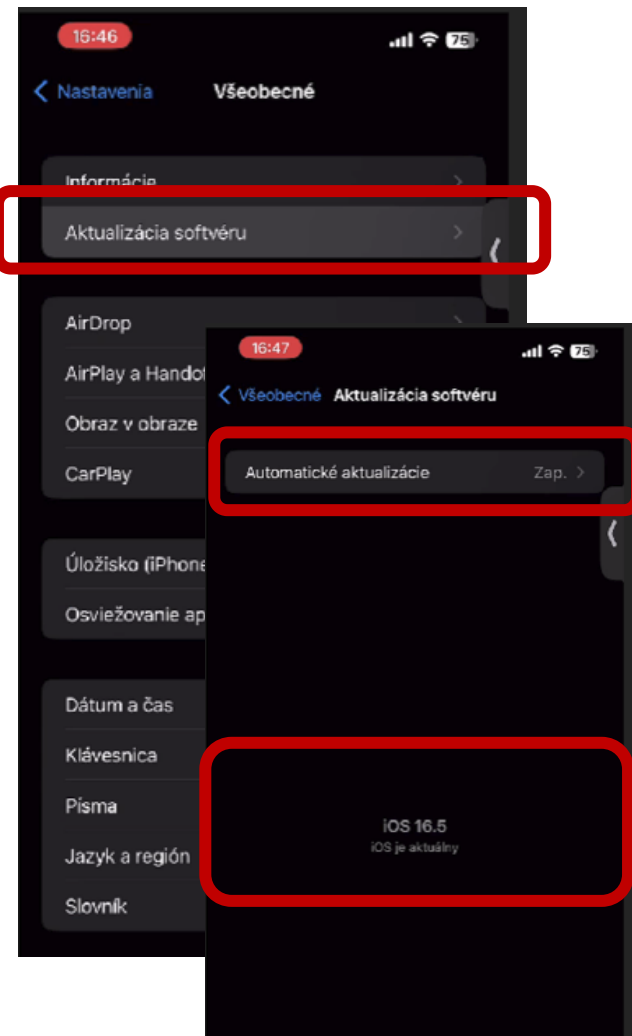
16:46
75
Nastavenia
Všeobecné

Informácie
Aktualizácia softvéru

AirDrop
AirPlay a Handof
Obraz v obraze
CarPlay

Úložisko (iPhone
Osviežovanie ap

Dátum a čas
Klávesnica
Písma
Jazyk a región
Slovník

16:47
75
Všeobecné
Aktualizácia softvéru

Automatické aktualizácie
Zap.

iOS 16.5
iOS je aktuálny